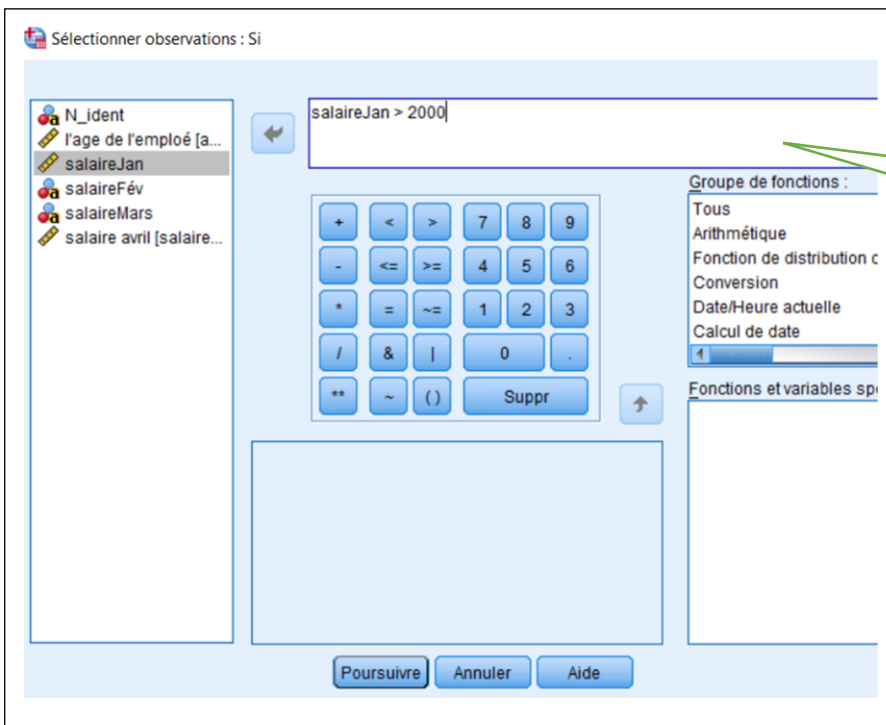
Sélectionner observations : Si

N_ident
l'age de l'emploé [a...
salaireJan
salaireFév
salaireMars
salaire avril [salaire...

salaireJan > 2000

+ < > 7 8 9
- <= >= 4 5 6
* = ~= 1 2 3
/ & | 0 .
** ~ ( ) Suppr

Groupe de fonctions :
Tous
Arithmétique
Fonction de distribution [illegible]
Conversion
Date/Heure actuelle
Calcul de date

Fonctions et variables sp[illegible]

Poursuivre Annuler Aide